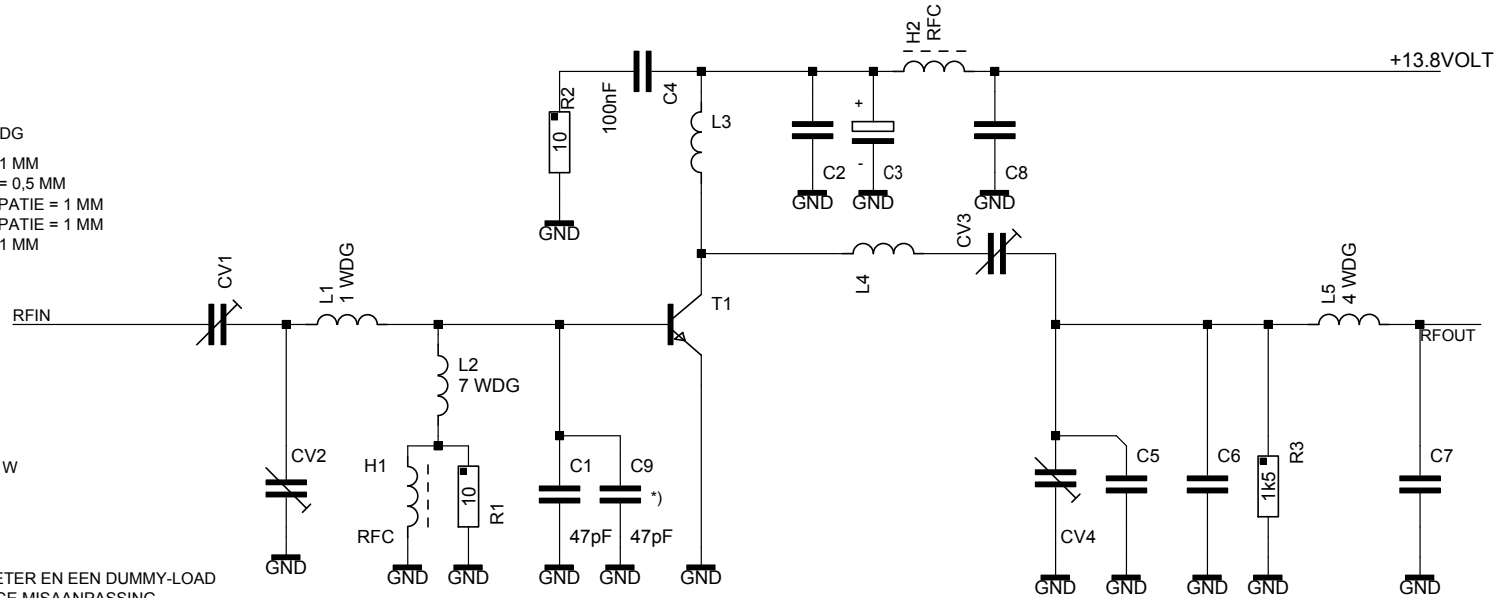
DG
1 MM
= 0,5 MM
PATIE = 1 MM
PATIE = 1 MM
1 MM

W

ETER EN EEN DUMMY-LOAD
CE MISAANPASSING

+13.8VOLT

H2
RFC

R2
10
100nF
C4
L3
GND

C2
+
-
C3
C8
GND
GND
GND

CV3
L4

CV1
L1
1 WDG
RFIN
T1

L5
4 WDG
RFOUT

L2
7 WDG

CV2
H1
RFC
10
R1
C1
47pF
C9
*)
47pF

GND
GND
GND
GND
GND
GND

CV4
C5
C6
1k5
R3
C7

GND
GND
GND
GND
GND